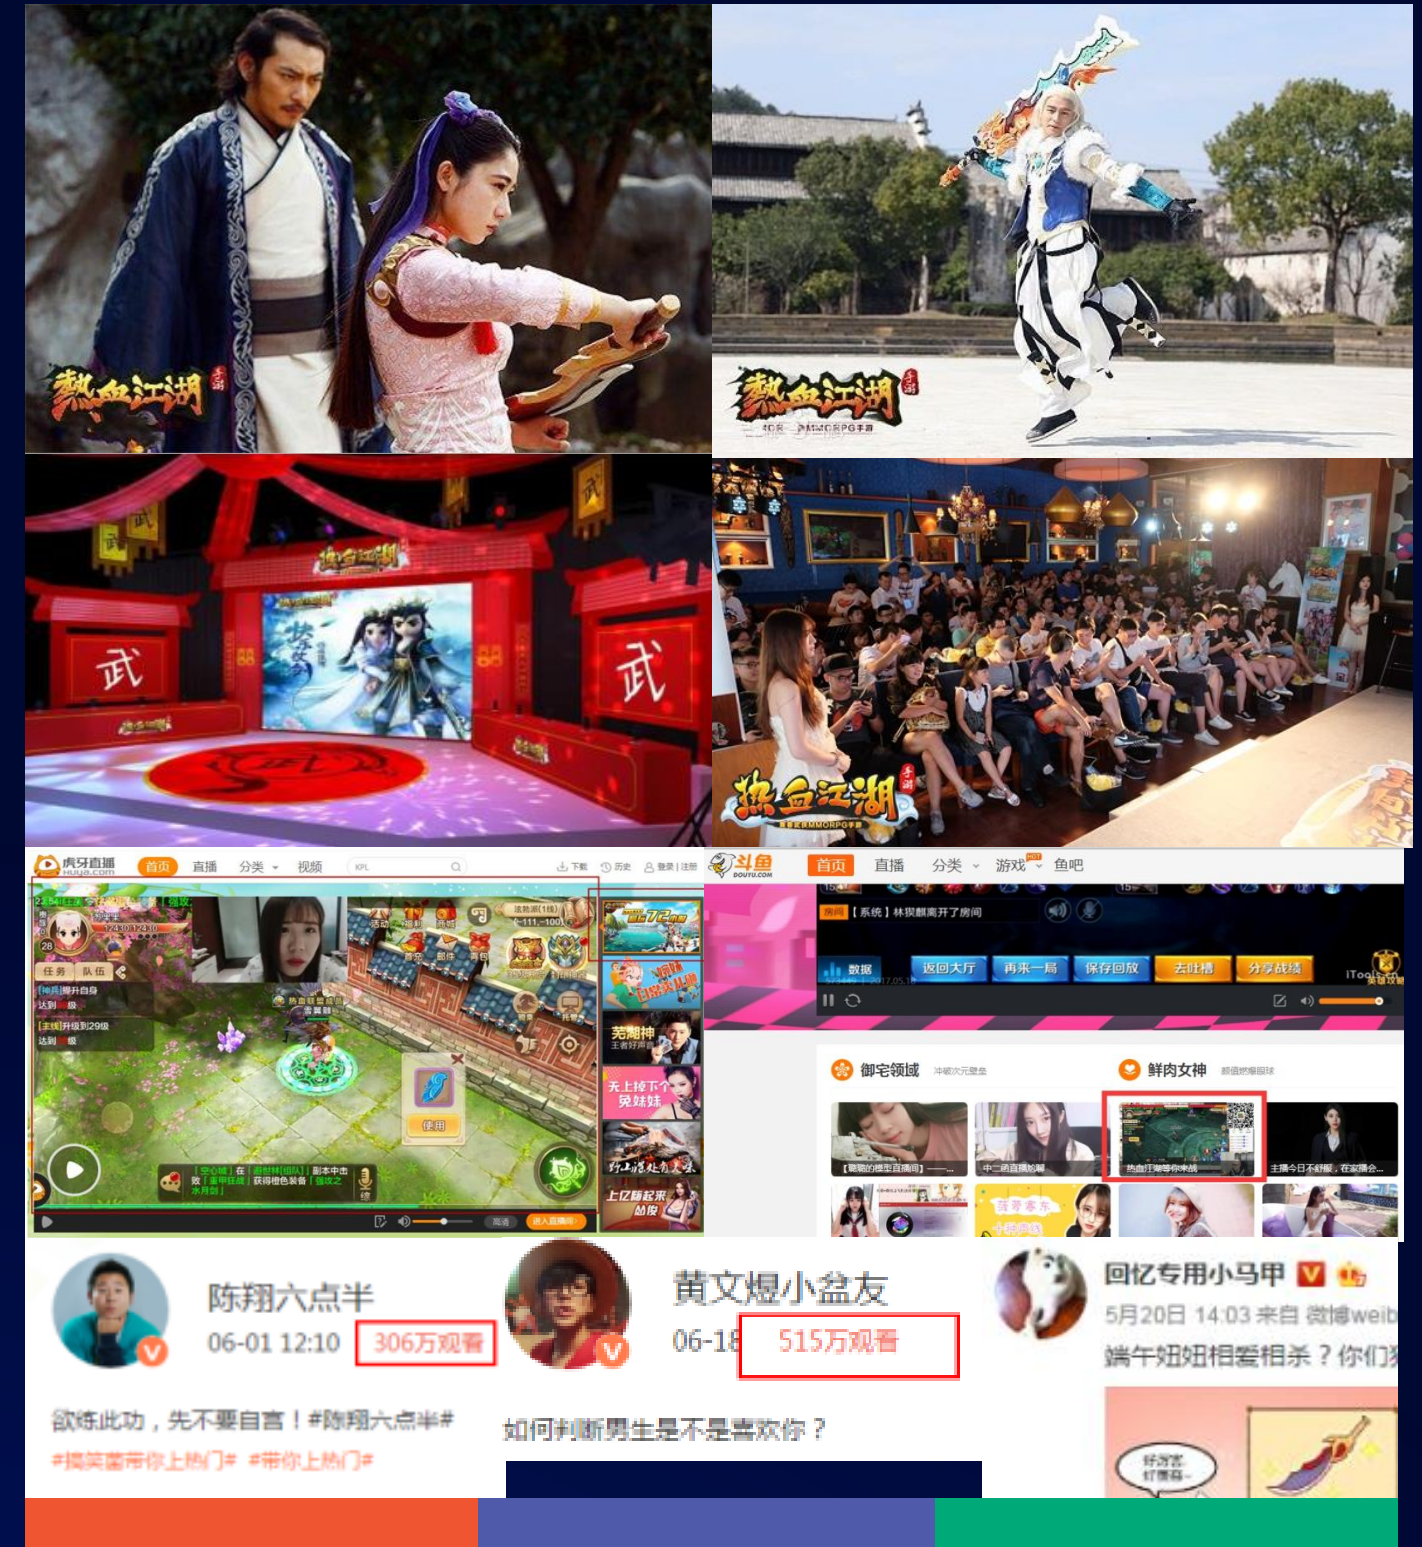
熱血江湖 手游

熱血江湖 手游
3D Q版MMORPG手游

武
热血江湖
武

热血江湖 手游

虎牙直播 首页 直播 分类 视频 KPL 下载 历史 登录|注册

任务 队伍
【神兵】提升自身 达到 级
【主线】升级到29级 达到 级
使用

斗鱼 首页 直播 分类 游戏 鱼吧
【系统】林猩麒离开了房间
数据 返回大厅 再来一局 保存回放 去吐槽 分享战绩
御宅领域 鲜肉女神

陈翔六点半
06-01 12:10 306万观看
欲练此功，先不要自宫！#陈翔六点半#
#搞笑菌带你上热门# #带你上热门#

黄文煜小盆友
06-18 515万观看
如何判断男生是不是喜欢你？

回忆专用小马甲
5月20日 14:03 来自 微博weib
端午妞妞相爱相杀？你们